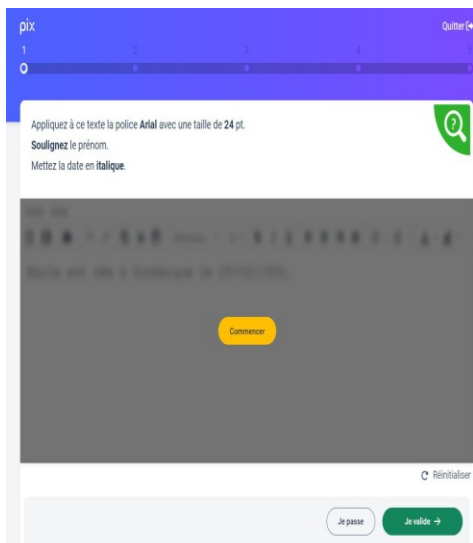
pix

Quitter

1 2 3 4 5

Appliquez à ce texte la police **Arial** avec une taille de **24** pt.

**Soulignez** le prénom.

Mettez la date en **italique**.

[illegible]

Commencer

Réinitialiser

Je passe

Je valide →